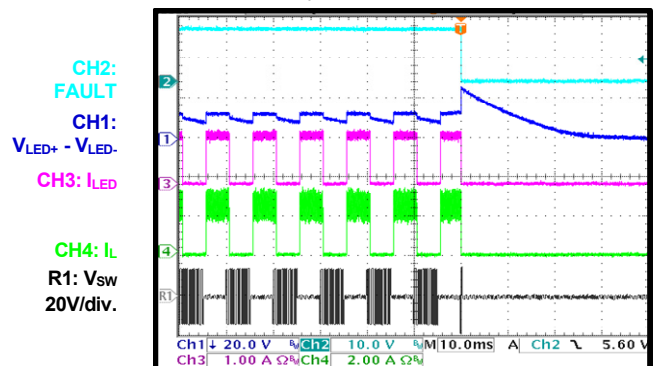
CH2: FAULT

CH1: $V_{LED+}$ - $V_{LED-}$

CH3: $I_{LED}$

CH4: $I_L$

R1: $V_{SW}$
20V/div.

T

2

1

3

4

R1

Ch1 ↓ 20.0 V $^B_W$ Ch2 10.0 V $^B_W$ M 10.0ms A Ch2 ↘ 5.60 V
Ch3 1.00 A Ω $^B_W$ Ch4 2.00 A Ω $^B_W$